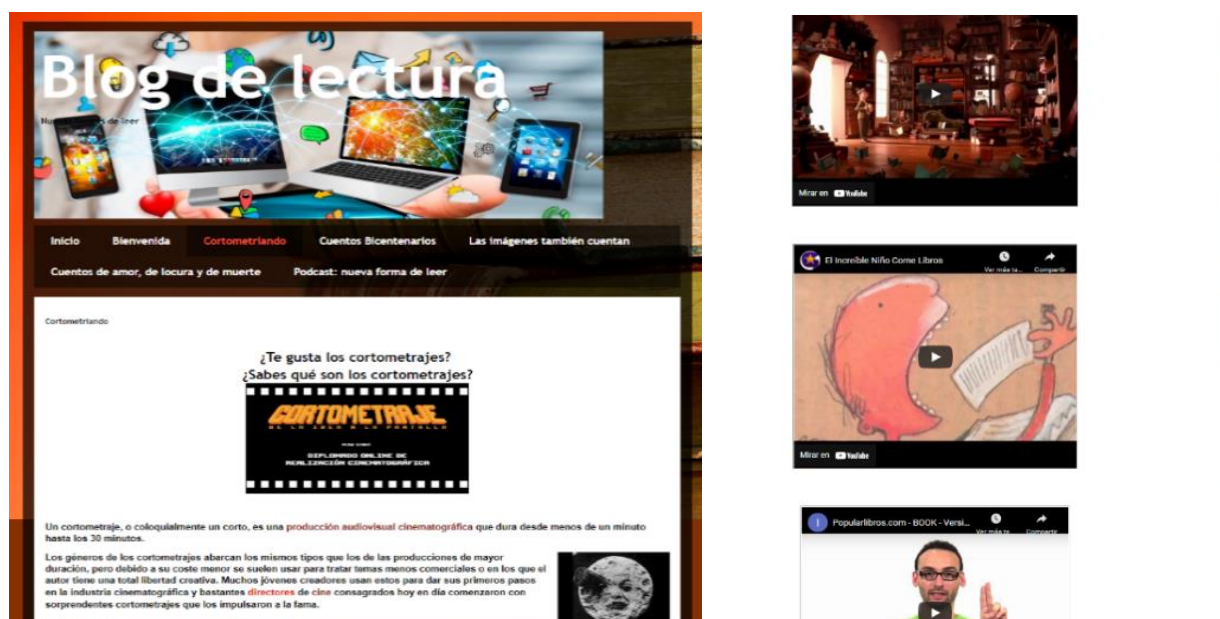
Blog de lectura

Nu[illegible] de leer

Inicio | Bienvenida | Cortometriando | Cuentos Bicentenarios | Las imágenes también cuentan | Cuentos de amor, de locura y de muerte | Podcast: nueva forma de leer

Cortometriando

¿Te gusta los cortometrajes?
¿Sabes qué son los cortometrajes?

CORTOMETRAJE
DE LA IDEA A LA PANTALLA
DIPLOMADO ONLINE DE REALIZACIÓN CINEMATOGRÁFICA

Un cortometraje, o coloquialmente un corto, es una producción audiovisual cinematográfica que dura desde menos de un minuto hasta los 30 minutos.

Los géneros de los cortometrajes abarcan los mismos tipos que los de las producciones de mayor duración, pero debido a su coste menor se suelen usar para tratar temas menos comerciales o en los que el autor tiene una total libertad creativa. Muchos jóvenes creadores usan estos para dar sus primeros pasos en la industria cinematográfica y bastantes directores de cine consagrados hoy en día comenzaron con sorprendentes cortometrajes que los impulsaron a la fama.

Mirar en YouTube

El Increíble Niño Come Libros
Ver más ta... Compartir
Mirar en YouTube

Popularlibros.com - BOOK - Versi...
Ver más ta... Compartir